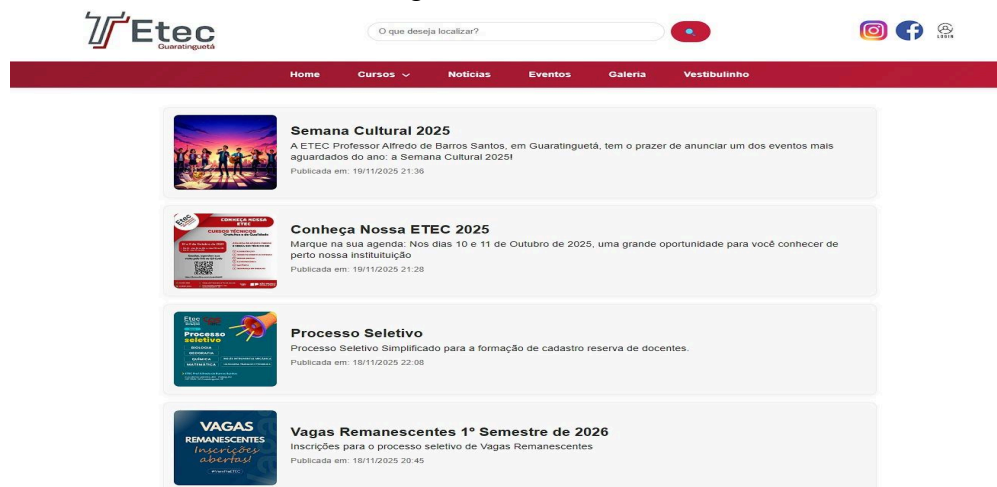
Etec Guaratinguetá

O que deseja localizar?

LOGIN

Home Cursos Notícias Eventos Galeria Vestibulinho

Semana Cultural 2025
A ETEC Professor Alfredo de Barros Santos, em Guaratinguetá, tem o prazer de anunciar um dos eventos mais aguardados do ano: a Semana Cultural 2025!
Publicada em: 19/11/2025 21:36

CONHEÇA NOSSA ETEC
CURSOS TÉCNICOS

Conheça Nossa ETEC 2025
Marque na sua agenda: Nos dias 10 e 11 de Outubro de 2025, uma grande oportunidade para você conhecer de perto nossa instituituição
Publicada em: 19/11/2025 21:28

Etec
Processo seletivo
BIOLOGIA
GEOGRAFIA
QUÍMICA
MATEMÁTICA

Processo Seletivo
Processo Seletivo Simplificado para a formação de cadastro reserva de docentes.
Publicada em: 18/11/2025 22:08

VAGAS REMANESCENTES
Inscrições abertas!

Vagas Remanescentes 1º Semestre de 2026
Inscrições para o processo seletivo de Vagas Remanescentes
Publicada em: 18/11/2025 20:45